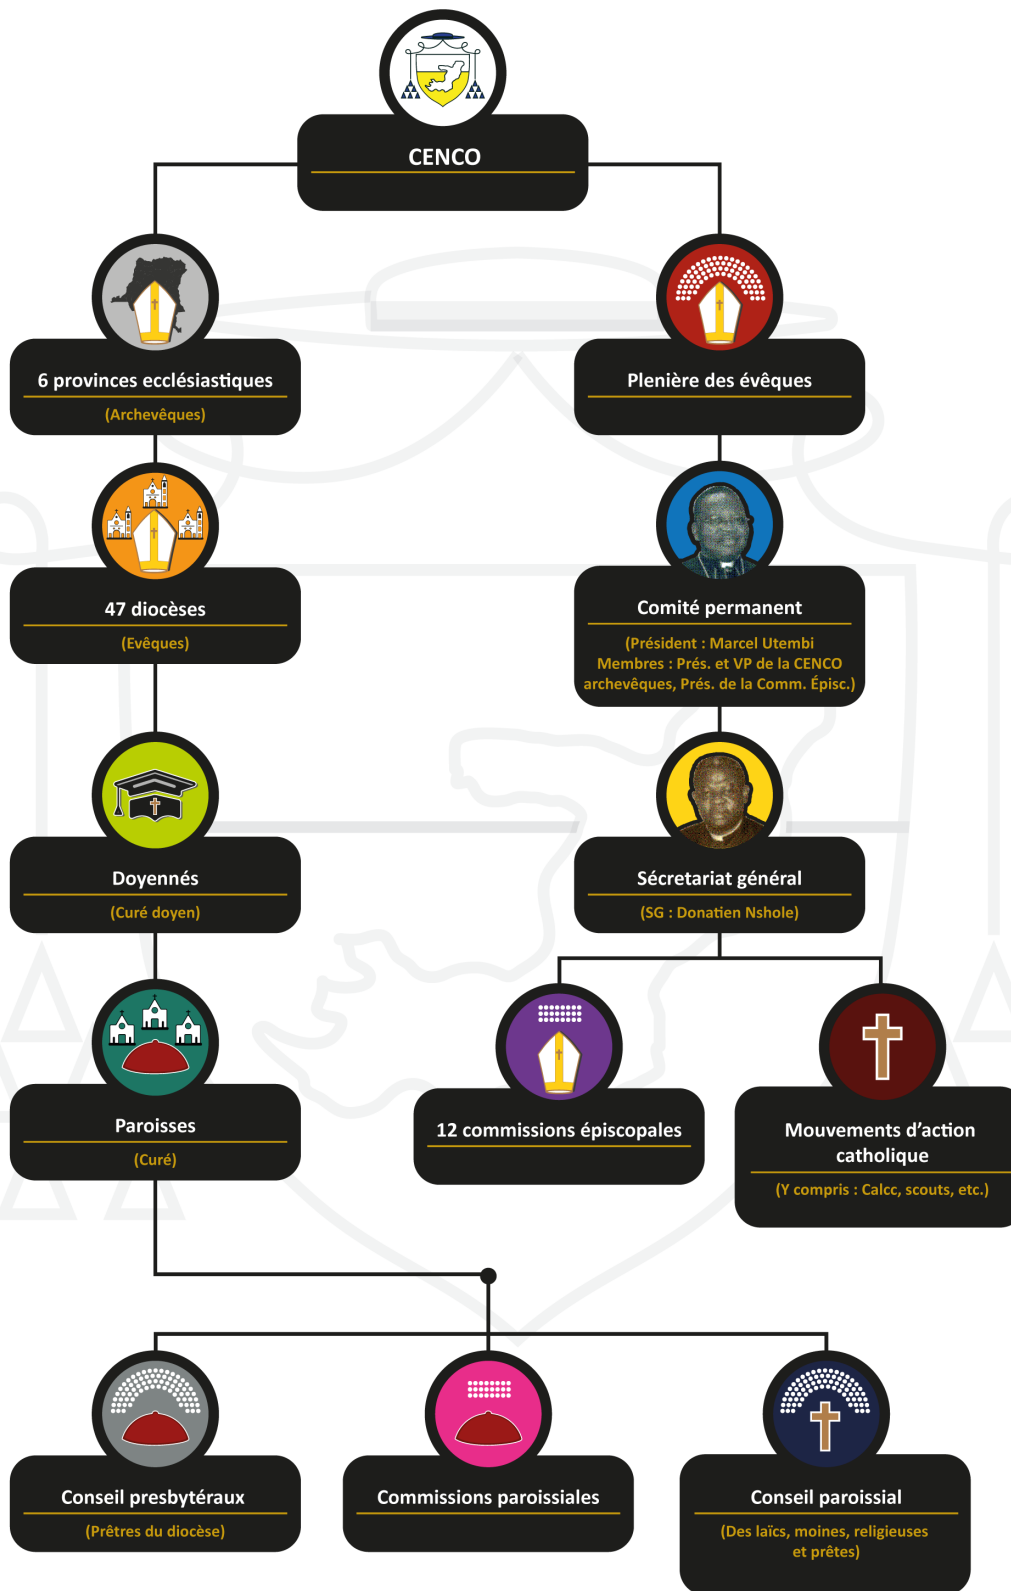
CENCO

6 provinces ecclésiastiques
(Archevêques)

Plenière des évêques

47 diocèses
(Evêques)

Comité permanent
(Président : Marcel Utembi
Membres : Prés. et VP de la CENCO
archevêques, Prés. de la Comm. Épisc.)

Doyennés
(Curé doyen)

Sécretariat général
(SG : Donatien Nshole)

Paroisses
(Curé)

12 commissions épiscopales

Mouvements d'action catholique
(Y compris : Calcc, scouts, etc.)

Conseil presbytéraux
(Prêtres du diocèse)

Commissions paroissiales

Conseil paroissial
(Des laïcs, moines, religieuses et prêtes)